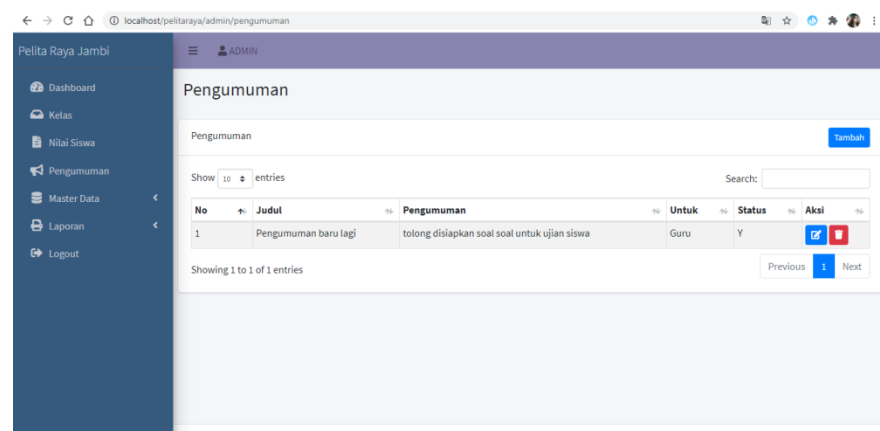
localhost/pelitaraya/admin/pengumuman

Pelita Raya Jambi

ADMIN

Dashboard
Kelas
Nilai Siswa
Pengumuman
Master Data
Laporan
Logout

Pengumuman

Pengumuman

Tambah

Show 10 entries

Search:

| No | Judul | Pengumuman | Untuk | Status | Aksi |
|---|---|---|---|---|---|
| 1 | Pengumuman baru lagi | tolong disiapkan soal soal untuk ujian siswa | Guru | Y | |

Showing 1 to 1 of 1 entries

Previous 1 Next